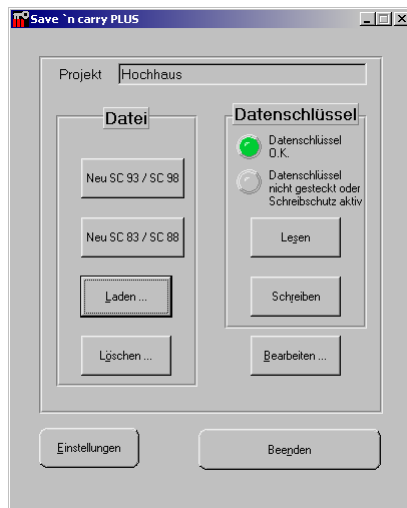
Save `n carry PLUS

Projekt Hochhaus

Datei

Neu SC 93 / SC 98

Neu SC 83 / SC 88

Laden ...

Löschen ...

Datenschlüssel

Datenschlüssel O.K.

Datenschlüssel nicht gesteckt oder Schreibschutz aktiv

Lesen

Schreiben

Bearbeiten ...

Einstellungen

Beenden